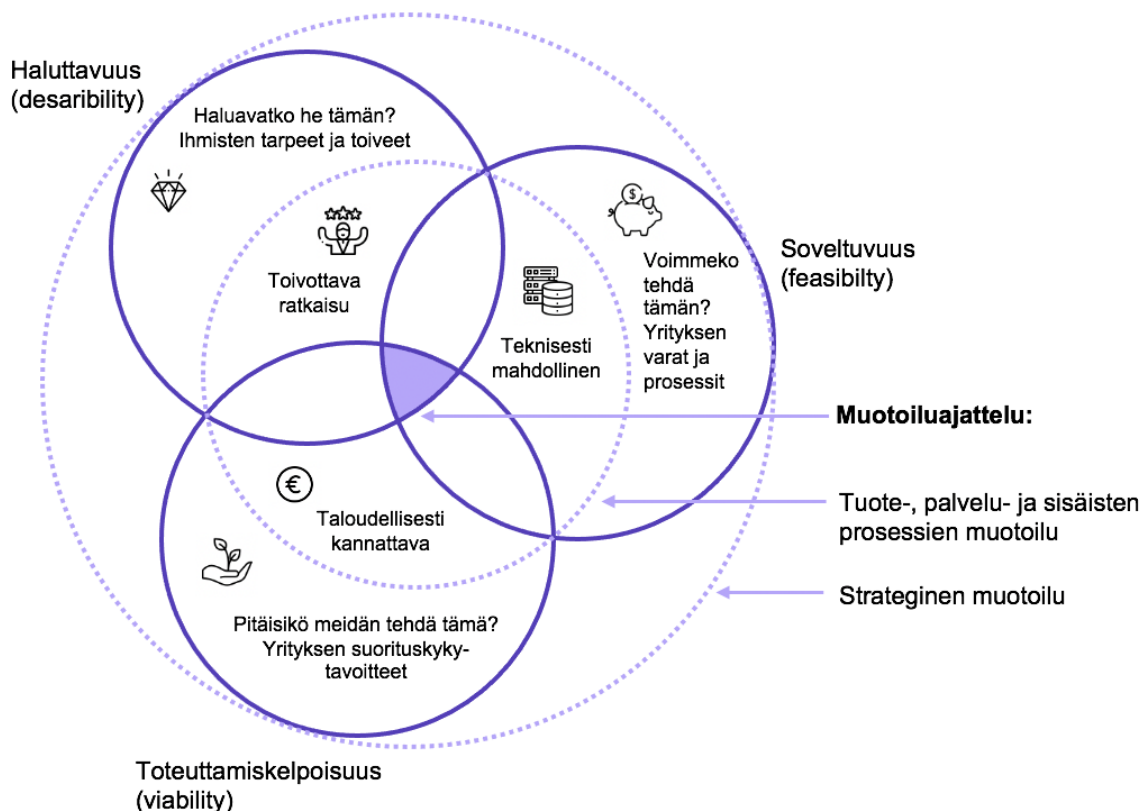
Haluttavuus
(desaribility)

Haluavatko he tämän?
Ihmisten tarpeet ja toiveet

Toivottava
ratkaisu

Soveltuvuus
(feasibilty)

Voimmeko
tehdä
tämän?
Yrityksen
varat ja
prosessit

Teknisesti
mahdollinen

Muotoiluajattelu:

$€$

Taloudellisesti
kannattava

Tuote-, palvelu- ja sisäisten
prosessien muotoilu

Strateginen muotoilu

Pitäisikö meidän tehdä tämä?
Yrityksen suorituskyky-
tavoitteet

Toteuttamiskelpoisuus
(viability)